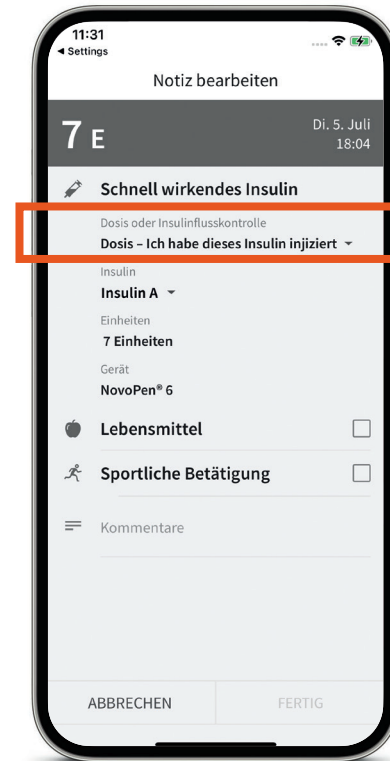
11:31
◂ Settings

Notiz bearbeiten

7 E

Di. 5. Juli
18:04

Schnell wirkendes Insulin

Dosis oder Insulinflusskontrolle
Dosis – Ich habe dieses Insulin injiziert

Insulin
Insulin A

Einheiten
7 Einheiten

Gerät
NovoPen® 6

Lebensmittel

Sportliche Betätigung

Kommentare

ABBRECHEN

FERTIG